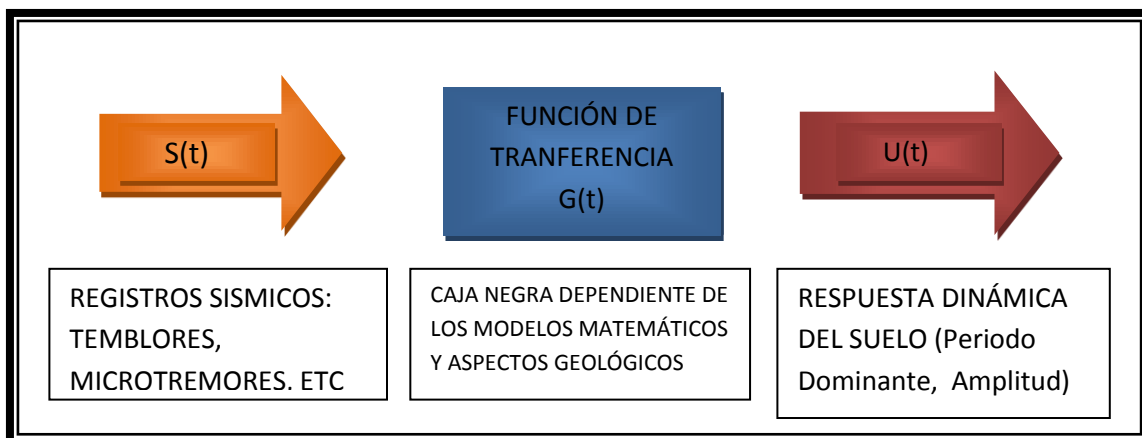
S(t)

FUNCIÓN DE TRANFERENCIA G(t)

U(t)

REGISTROS SISMICOS: TEMBLORES, MICROTREMORES. ETC

CAJA NEGRA DEPENDIENTE DE LOS MODELOS MATEMÁTICOS Y ASPECTOS GEOLÓGICOS

RESPUESTA DINÁMICA DEL SUELO (Periodo Dominante, Amplitud)